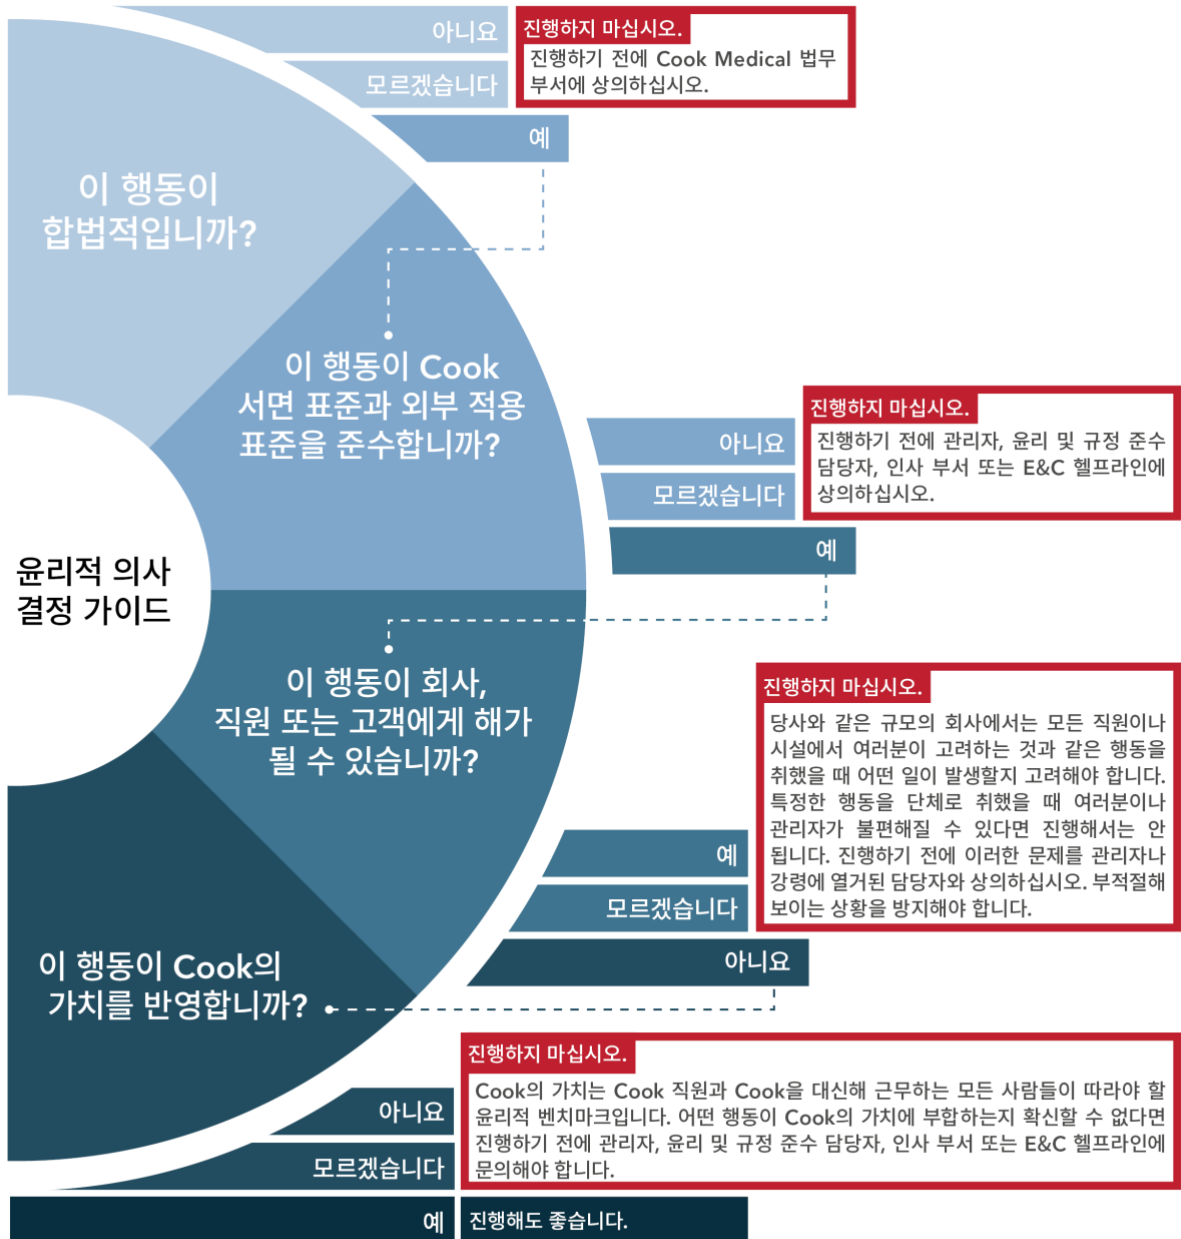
윤리적 의사 결정 가이드

이 행동이 합법적입니까?

아니요
모르겠습니다

진행하지 마십시오.
진행하기 전에 Cook Medical 법무 부서에 상의하십시오.

예

이 행동이 Cook 서면 표준과 외부 적용 표준을 준수합니까?

아니요
모르겠습니다

진행하지 마십시오.
진행하기 전에 관리자, 윤리 및 규정 준수 담당자, 인사 부서 또는 E&C 헬프라인에 상의하십시오.

예

이 행동이 회사, 직원 또는 고객에게 해가 될 수 있습니까?

진행하지 마십시오.
당사와 같은 규모의 회사에서는 모든 직원이나 시설에서 여러분이 고려하는 것과 같은 행동을 취했을 때 어떤 일이 발생할지 고려해야 합니다. 특정한 행동을 단체로 취했을 때 여러분이나 관리자가 불편해질 수 있다면 진행해서는 안 됩니다. 진행하기 전에 이러한 문제를 관리자나 강령에 열거된 담당자와 상의하십시오. 부적절해 보이는 상황을 방지해야 합니다.

예
모르겠습니다

아니요

이 행동이 Cook의 가치를 반영합니까?

진행하지 마십시오.
Cook의 가치는 Cook 직원과 Cook을 대신해 근무하는 모든 사람들이 따라야 할 윤리적 벤치마크입니다. 어떤 행동이 Cook의 가치에 부합하는지 확신할 수 없다면 진행하기 전에 관리자, 윤리 및 규정 준수 담당자, 인사 부서 또는 E&C 헬프라인에 문의해야 합니다.

아니요
모르겠습니다

예
진행해도 좋습니다.